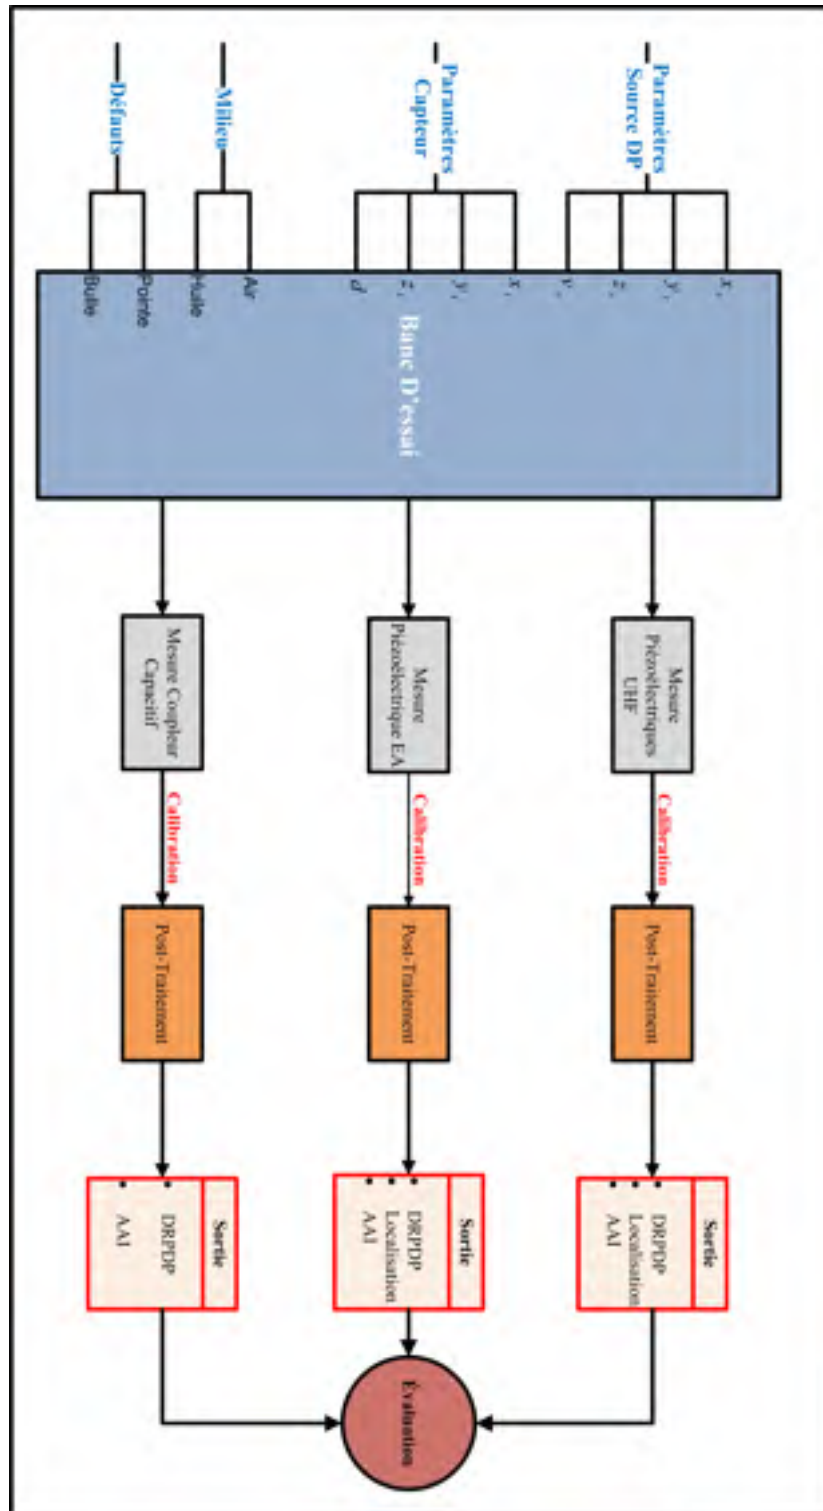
Paramètres Source DP

$x_s$

$y_s$

$z_s$

$v_s$

Paramètres Capteur

$x_c$

$y_c$

$z_c$

$d$

Milieu

Air

Huile

Défauts

Pointe

Bulle

Banc D'essai

Mesure Piézoélectriques UHF

Callibration

Post-Traitement

Sortie

• DRPDP
• Localisation
• AAI

Mesure Piézoélectrique EA

Callibration

Post-Traitement

Sortie

• DRPDP
• Localisation
• AAI

Mesure Coupleur Capacitif

Callibration

Post-Traitement

Sortie

• DRPDP
• AAI

Evaluation